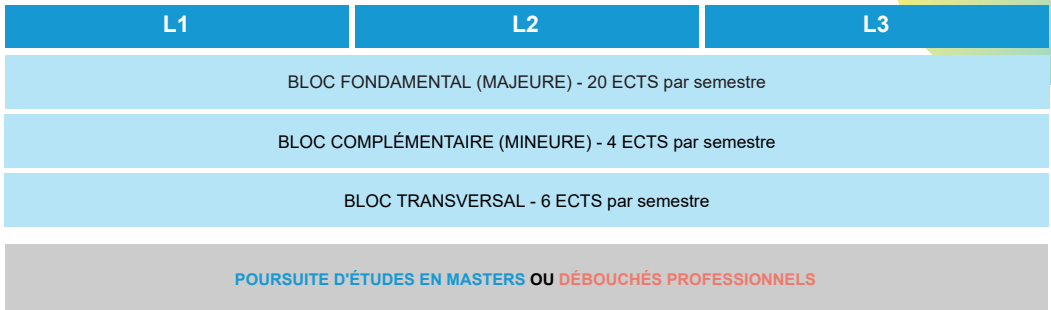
L1 L2 L3

BLOC FONDAMENTAL (MAJEURE) - 20 ECTS par semestre

BLOC COMPLÉMENTAIRE (MINEURE) - 4 ECTS par semestre

BLOC TRANSVERSAL - 6 ECTS par semestre

POURSUITE D'ÉTUDES EN MASTERS OU DÉBOUCHÉS PROFESSIONNELS